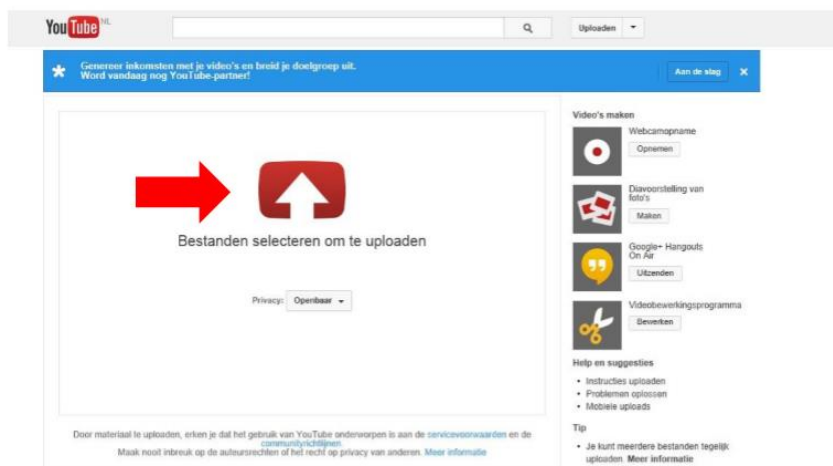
YouTube NL

Uploaden

Genereer inkomsten met je video's en breid je doelgroep uit. Word vandaag nog YouTube-partner!

Aan de slag

Bestanden selecteren om te uploaden

Privacy: Openbaar

Door materiaal te uploaden, erken je dat het gebruik van YouTube onderworpen is aan de servicevoorwaarden en de communityrichtlijnen. Maak nooit inbreuk op de auteursrechten of het recht op privacy van anderen. Meer informatie

Video's maken

Webcamopname
Opnemen

Diavoorstelling van foto's
Maken

Google+ Hangouts On Air
Uitzenden

Videobewerkingsprogramma
Bewerken

Help en suggesties

• Instructies uploaden
• Problemen oplossen
• Mobiele uploads

Tip

• Je kunt meerdere bestanden tegelijk uploaden. Meer informatie